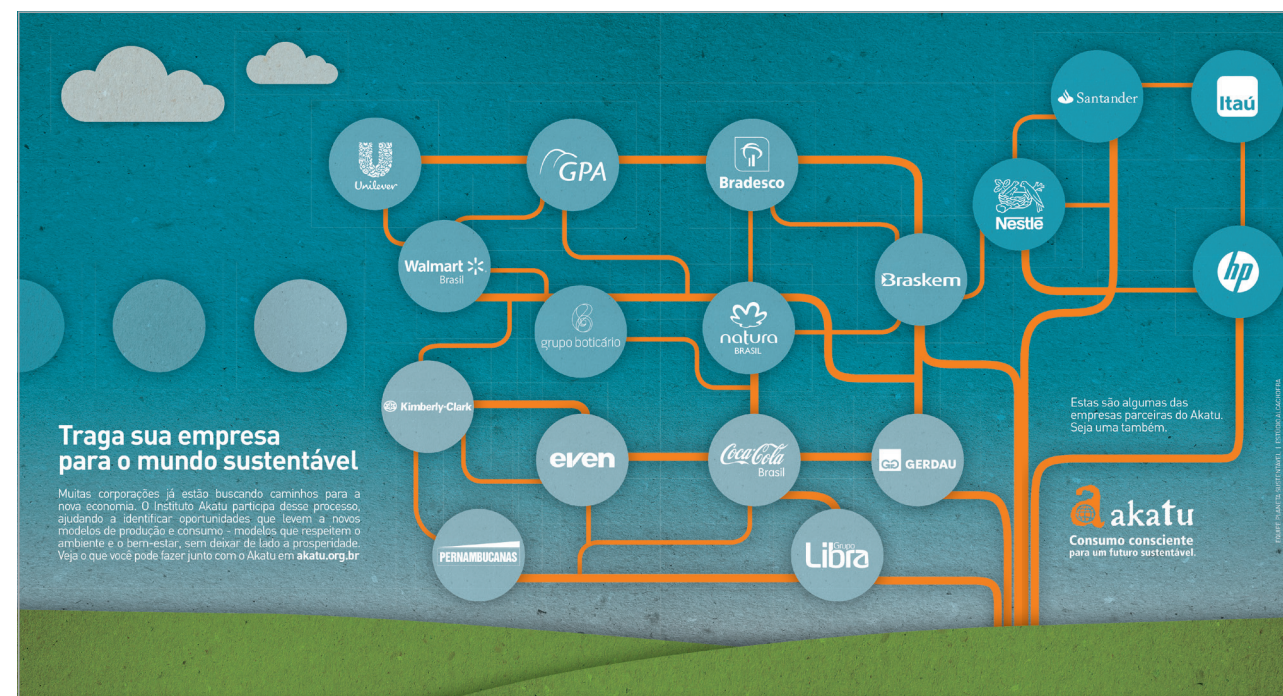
Santander

Itaú

Unilever

GPA

Bradesco

Nestlé

Braskem

hp

Walmart Brasil

grupo boticário

natura BRASIL

Kimberly-Clark

even

Coca-Cola Brasil

GERDAU

PERNAMBUCANAS

Grupo Libra

Traga sua empresa para o mundo sustentável

Muitas corporações já estão buscando caminhos para a nova economia. O Instituto Akatu participa desse processo, ajudando a identificar oportunidades que levem a novos modelos de produção e consumo - modelos que respeitem o ambiente e o bem-estar, sem deixar de lado a prosperidade. Veja o que você pode fazer junto com o Akatu em **akatu.org.br**

Estas são algumas das empresas parceiras do Akatu. Seja uma também.

akatu
Consumo consciente para um futuro sustentável.

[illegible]